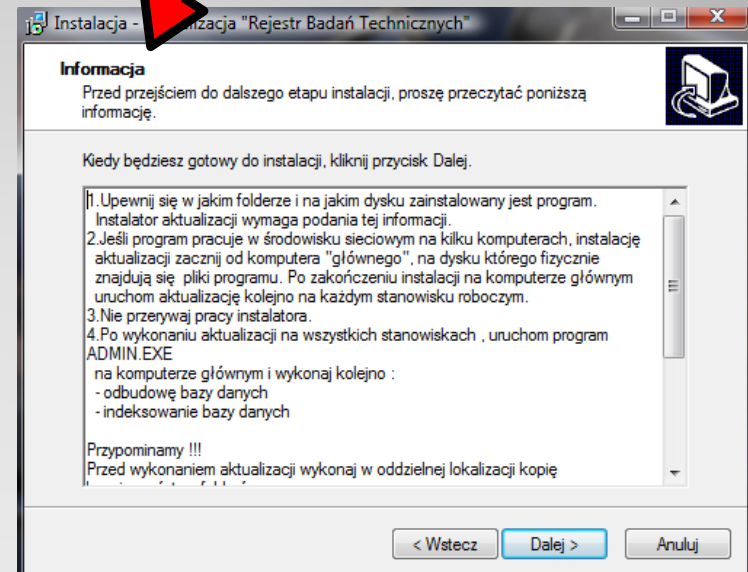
Instalacja - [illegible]lizacja "Rejestr Badań Technicznych"

Informacja

Przed przejściem do dalszego etapu instalacji, proszę przeczytać poniższą informację.

Kiedy będziesz gotowy do instalacji, kliknij przycisk Dalej.

1.Upewnij się w jakim folderze i na jakim dysku zainstalowany jest program.
Instalator aktualizacji wymaga podania tej informacji.
2.Jeśli program pracuje w środowisku sieciowym na kilku komputerach, instalację aktualizacji zacznij od komputera "głównego", na dysku którego fizycznie znajdują się pliki programu. Po zakończeniu instalacji na komputerze głównym uruchom aktualizację kolejno na każdym stanowisku roboczym.
3.Nie przerywaj pracy instalatora.
4.Po wykonaniu aktualizacji na wszystkich stanowiskach , uruchom program ADMIN.EXE
na komputerze głównym i wykonaj kolejno :
- odbudowę bazy danych
- indeksowanie bazy danych

Przypominamy !!!
Przed wykonaniem aktualizacji wykonaj w oddzielnej lokalizacji kopię
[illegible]

< Wstecz
Dalej >
Anuluj